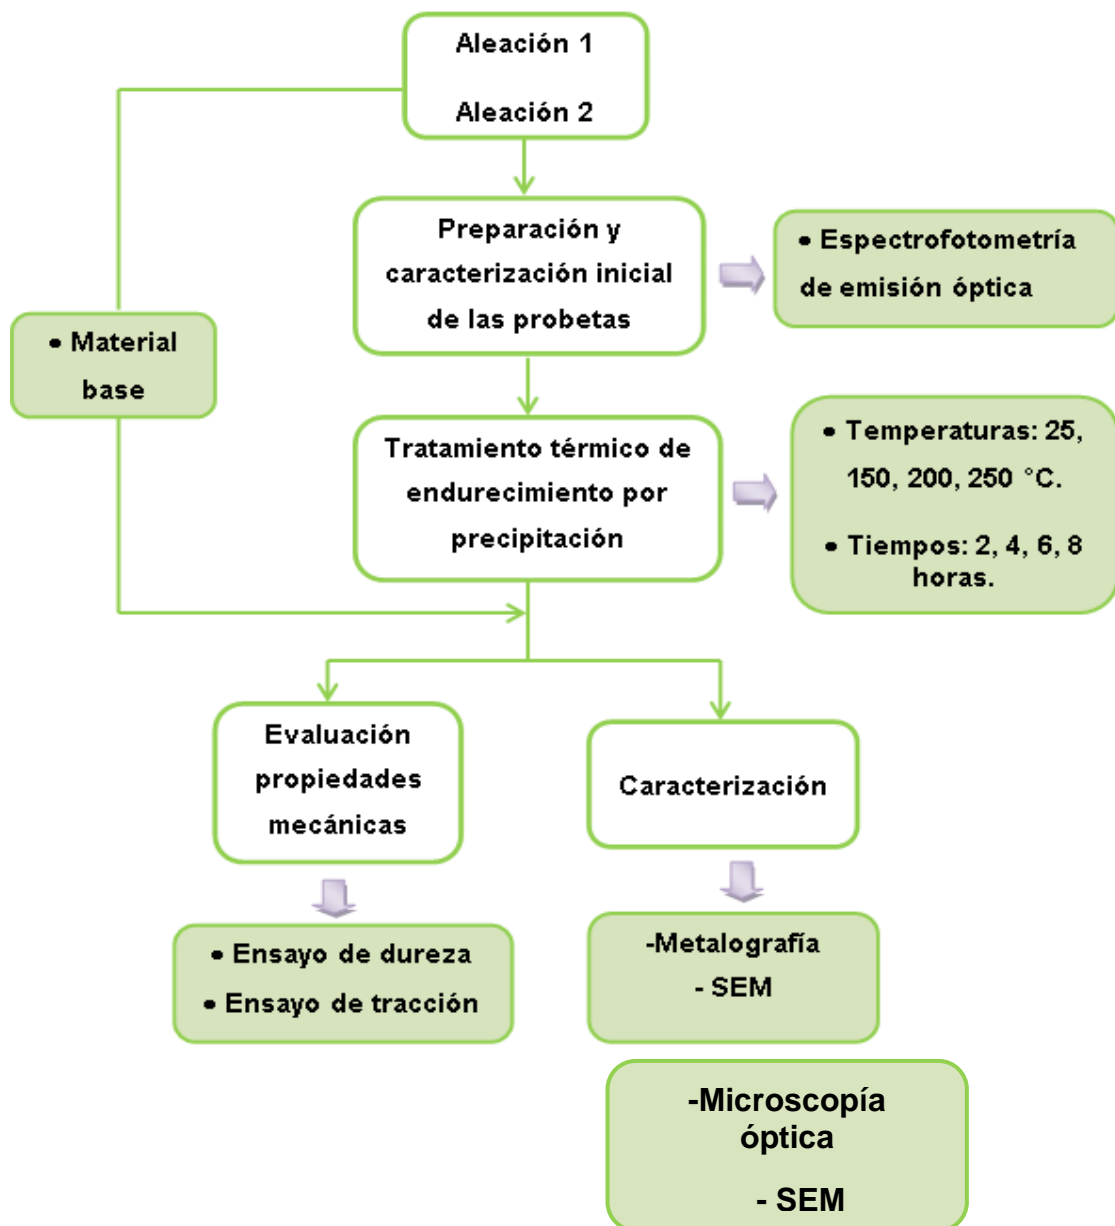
Aleación 1

Aleación 2

Preparación y caracterización inicial de las probetas

• Espectrofotometría de emisión óptica

• Material base

Tratamiento térmico de endurecimiento por precipitación

• Temperaturas: 25, 150, 200, 250 °C.

• Tiempos: 2, 4, 6, 8 horas.

Evaluación propiedades mecánicas

Caracterización

• Ensayo de dureza
• Ensayo de tracción

-Metalografía
- SEM

-Microscopía óptica

- SEM